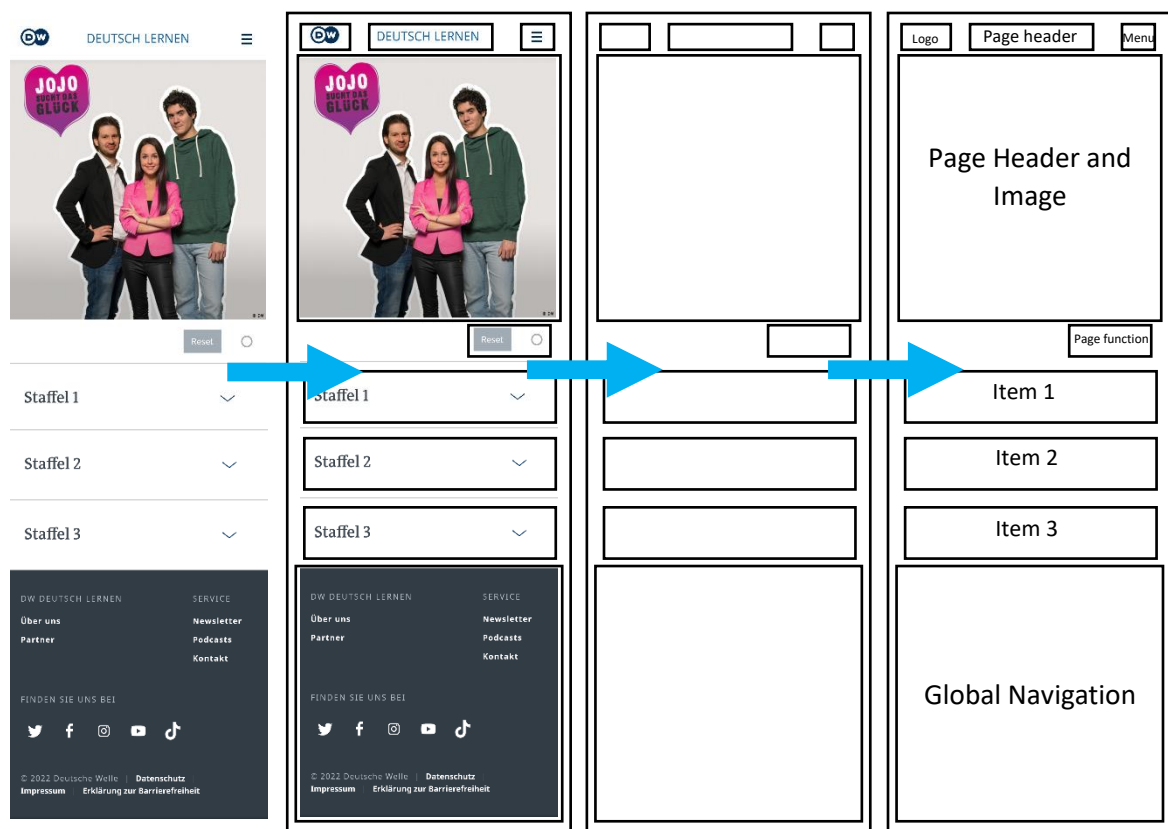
DW DEUTSCH LERNEN

JOJO SUCHT DAS GLÜCK

Reset

Staffel 1

Staffel 2

Staffel 3

DW DEUTSCH LERNEN
Über uns
Partner

SERVICE
Newsletter
Podcasts
Kontakt

FINDEN SIE UNS BEI

© 2022 Deutsche Welle | Datenschutz
Impressum | Erklärung zur Barrierefreiheit

DW DEUTSCH LERNEN

JOJO SUCHT DAS GLÜCK

Reset

Staffel 1

Staffel 2

Staffel 3

DW DEUTSCH LERNEN
Über uns
Partner

SERVICE
Newsletter
Podcasts
Kontakt

FINDEN SIE UNS BEI

© 2022 Deutsche Welle | Datenschutz
Impressum | Erklärung zur Barrierefreiheit

Logo
Page header
Menu

Page Header and Image

Page function

Item 1

Item 2

Item 3

Global Navigation